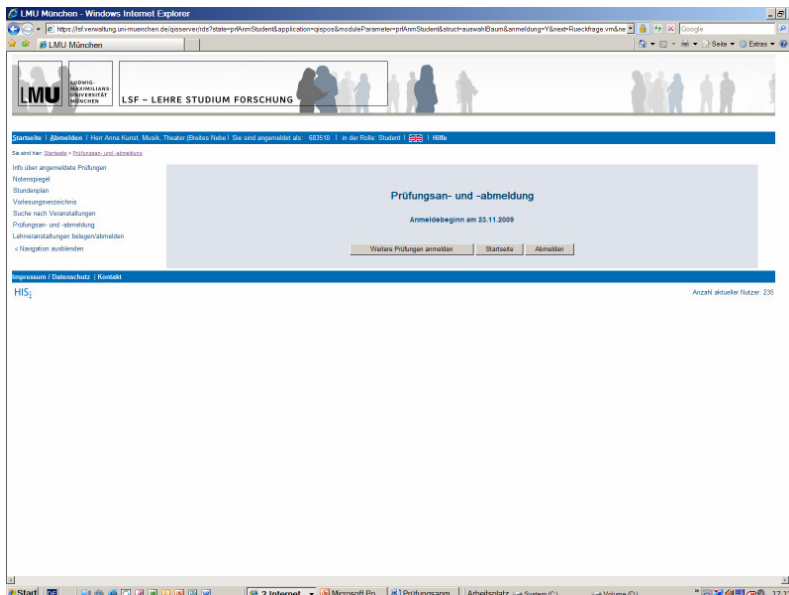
LMU München - Windows Internet Explorer

https://lsf.verwaltung.uni-muenchen.de/qisserver/rds?state=prfAnmStudent&application=qispos&moduleParameter=prfAnmStudent&struct=auswahlBaum&anmeldung=Y&next=Rueckfrage.vm&ne

Google

LMU München

Seite ▾ Extras ▾

LMU LUDWIG-MAXIMILIANS-UNIVERSITÄT MÜNCHEN

LSF – LEHRE STUDIUM FORSCHUNG

Startseite | Abmelden | Herr Anna Kunst, Musik, Theater (Breites Nebe | Sie sind angemeldet als: 683510 | in der Rolle: Student | | Hilfe

Sie sind hier: Startseite > Prüfungsan- und -abmeldung

Info über angemeldete Prüfungen
Notenspiegel
Stundenplan
Vorlesungsverzeichnis
Suche nach Veranstaltungen
Prüfungsan- und -abmeldung
Lehrveranstaltungen belegen/abmelden
< Navigation ausblenden

Prüfungsan- und -abmeldung

Anmeldebeginn am 23.11.2009

Weitere Prüfungen anmelden | Startseite | Abmelden

Impressum / Datenschutz | Kontakt

HIS

Anzahl aktueller Nutzer: 236

Start | Internet | Microsoft Po | Prüfungsanm | Arbeitsplatz | System (C:) | Volume (D:) | 17:1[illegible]